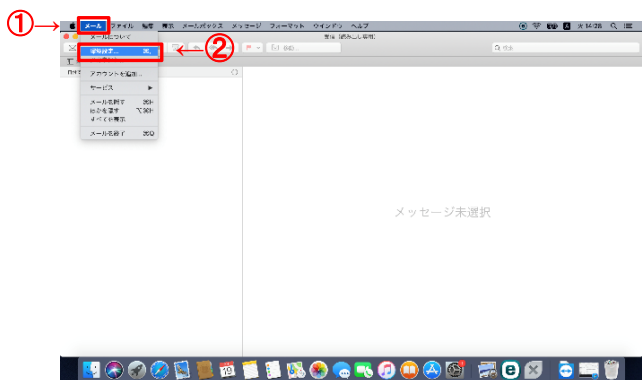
①
②
メール ファイル 編集 表示 メールボックス メッセージ フォーマット ウインドウ ヘルプ
火 14:28
受信 (読み出し専用)
メールについて
環境設定… ⌘,
アカウントを追加…
サービス ▶
メールを隠す ⌘H
ほかを隠す ⌥⌘H
すべてを表示
メールを終了 ⌘Q
検索
メッセージ未選択